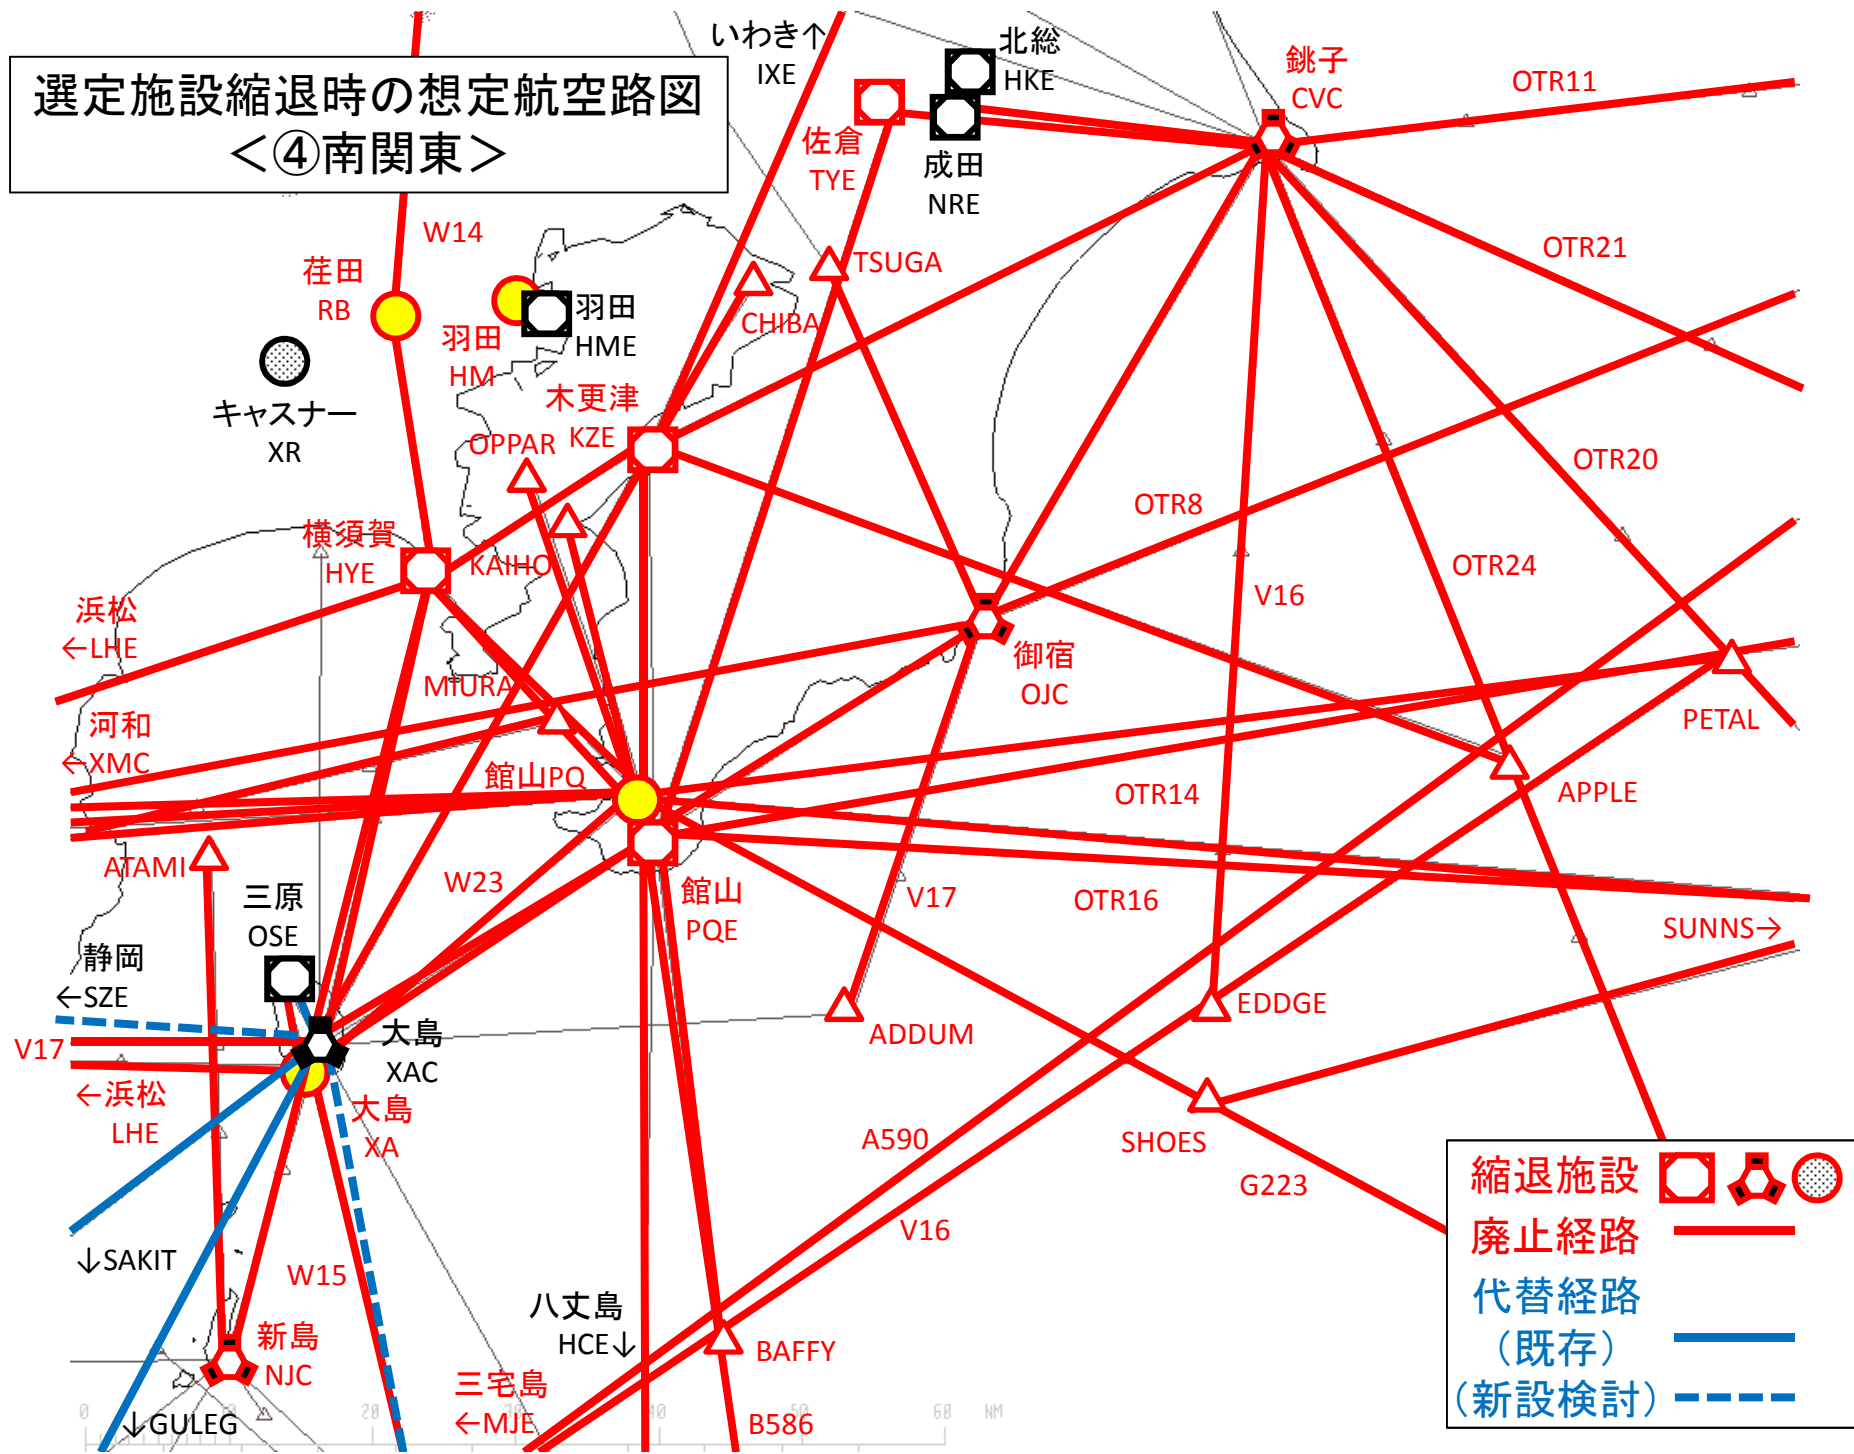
選定施設縮退時の想定航空路図
＜④南関東＞

いわき↑
IXE
北総
HKE
銚子
CVC
OTR11
佐倉
TYE
成田
NRE
W14
TSUGA
OTR21
荏田
RB
羽田
HME
羽田
HM
CHIBA
キャスナー
XR
木更津
KZE
OPPAR
OTR20
OTR8
横須賀
HYE
KAIHO
OTR24
V16
浜松
←LHE
御宿
OJC
MIURA
河和
←XMC
PETAL
館山PQ
APPLE
OTR14
ATAMI
W23
館山
PQE
V17
OTR16
三原
OSE
SUNNS→
静岡
←SZE
EDDGE
ADDUM
V17
大島
XAC
←浜松
LHE
大島
XA
A590
SHOES
G223
V16
↓SAKIT
W15
新島
NJC
八丈島
HCE↓
BAFFY
三宅島
←MJE
↓GULEG
B586
0
20
40
60
NM
縮退施設
廃止経路
代替経路
（既存）
（新設検討）